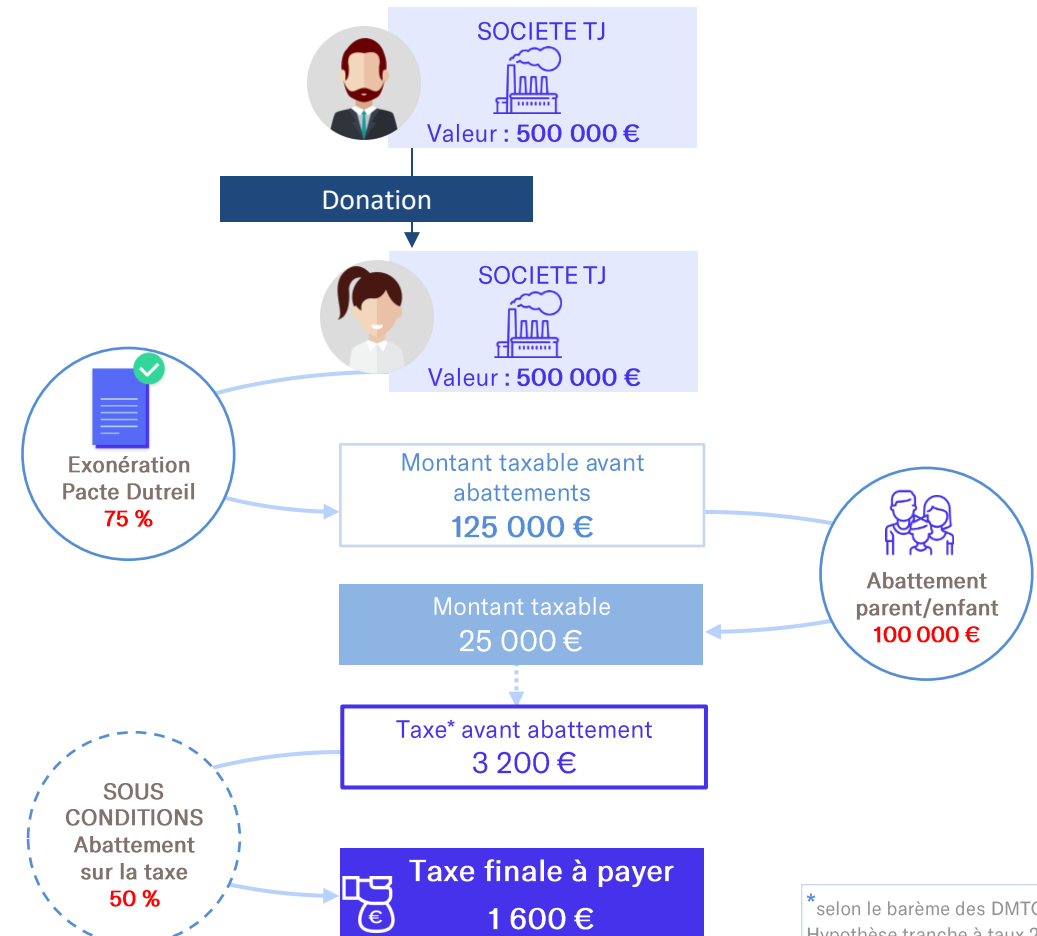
SOCIETE TJ

Valeur : 500 000 €

Donation

SOCIETE TJ

Valeur : 500 000 €

Exonération Pacte Dutreil 75 %

Montant taxable avant abattements
125 000 €

Abattement parent/enfant 100 000 €

Montant taxable
25 000 €

Taxe* avant abattement
3 200 €

SOUS CONDITIONS Abattement sur la taxe 50 %

Taxe finale à payer
1 600 €

*selon le barème des DMT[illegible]
Hypothèse tranche à taux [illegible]